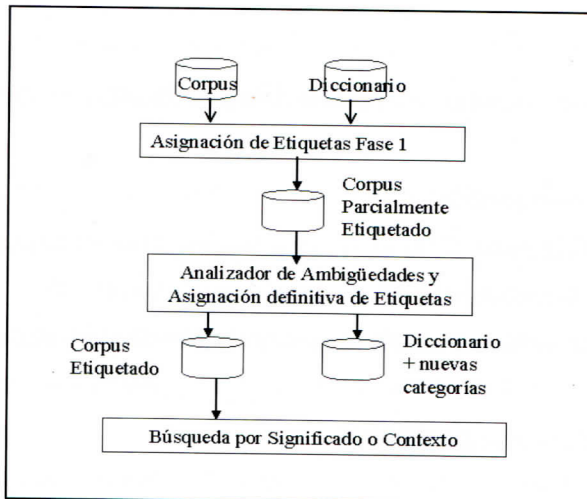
Corpus

Diccionario

Asignación de Etiquetas Fase 1

Corpus Parcialmente Etiquetado

Analizador de Ambigüedades y Asignación definitiva de Etiquetas

Corpus Etiquetado

Diccionario + nuevas categorías

Búsqueda por Significado o Contexto